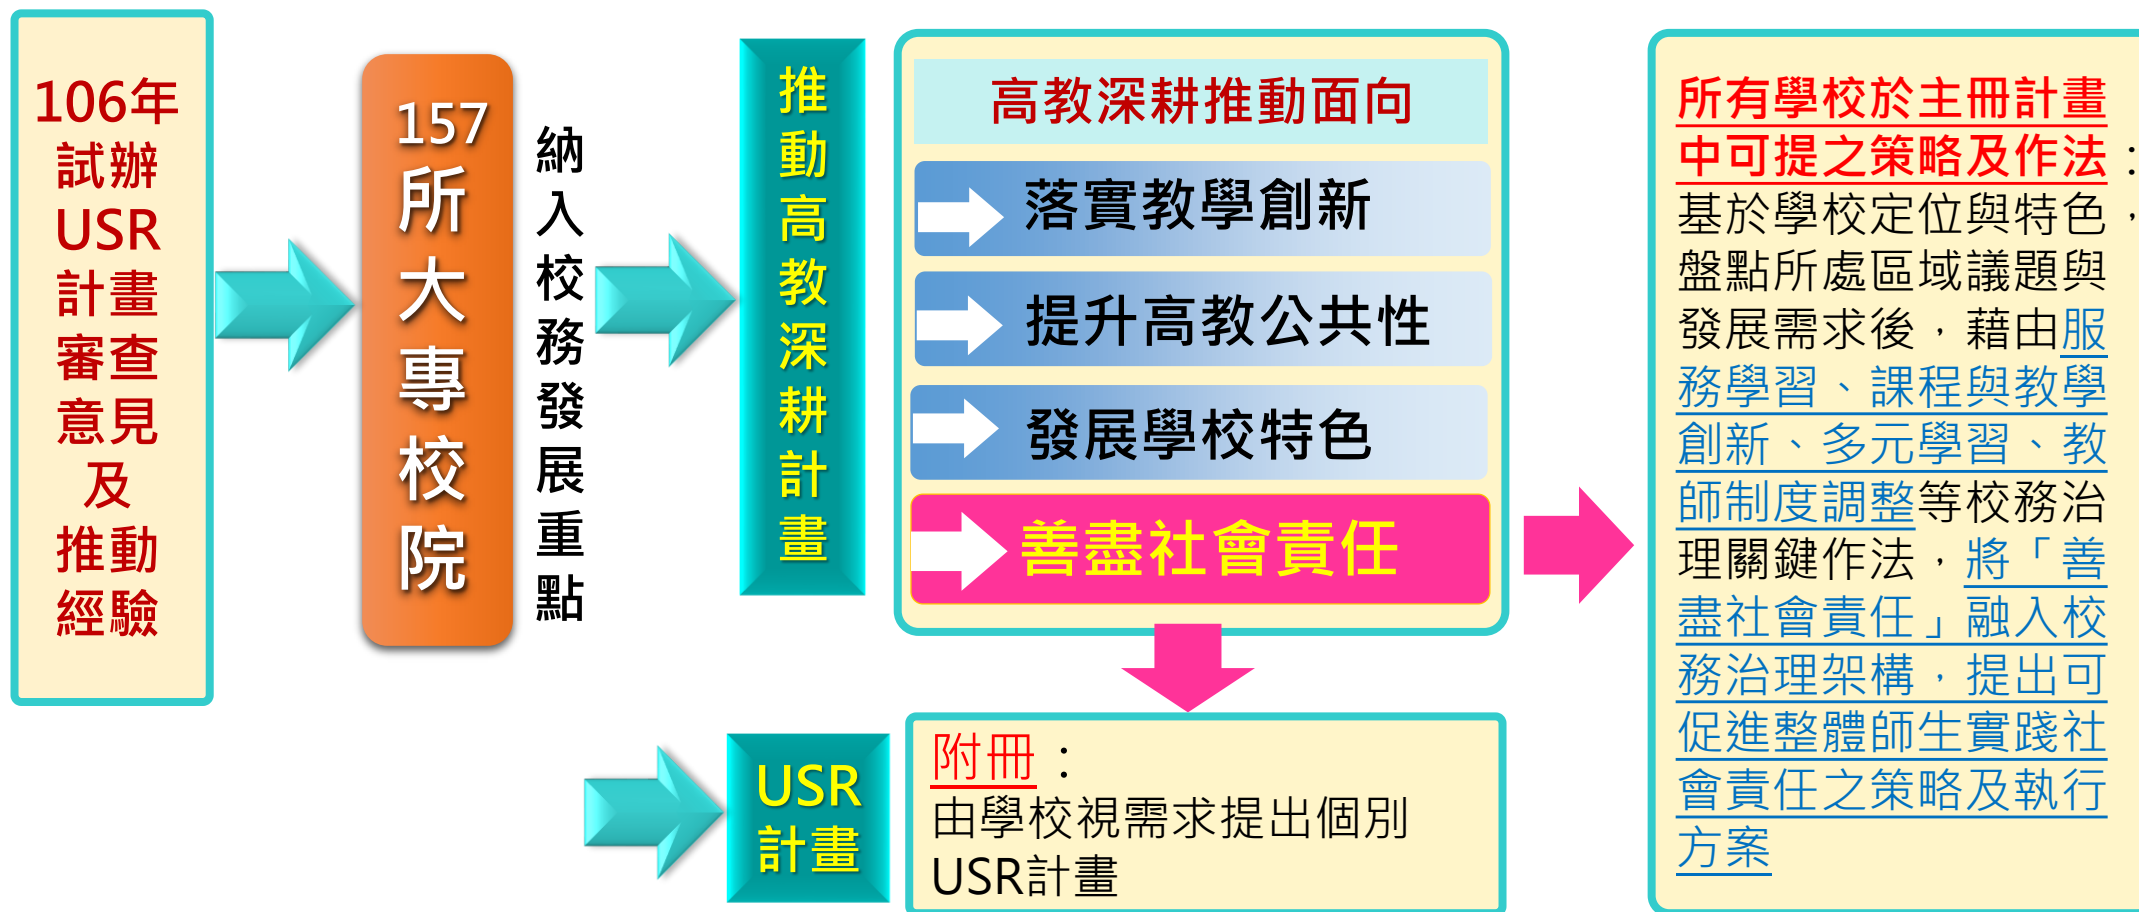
106年試辦USR計畫審查意見及推動經驗

157所大專校院

納入校務發展重點

推動高教深耕計畫

高教深耕推動面向

落實教學創新

提升高教公共性

發展學校特色

善盡社會責任

附冊：
由學校視需求提出個別USR計畫

USR計畫

所有學校於主冊計畫中可提之策略及作法：基於學校定位與特色，盤點所處區域議題與發展需求後，藉由服務學習、課程與教學創新、多元學習、教師制度調整等校務治理關鍵作法，將「善盡社會責任」融入校務治理架構，提出可促進整體師生實踐社會責任之策略及執行方案